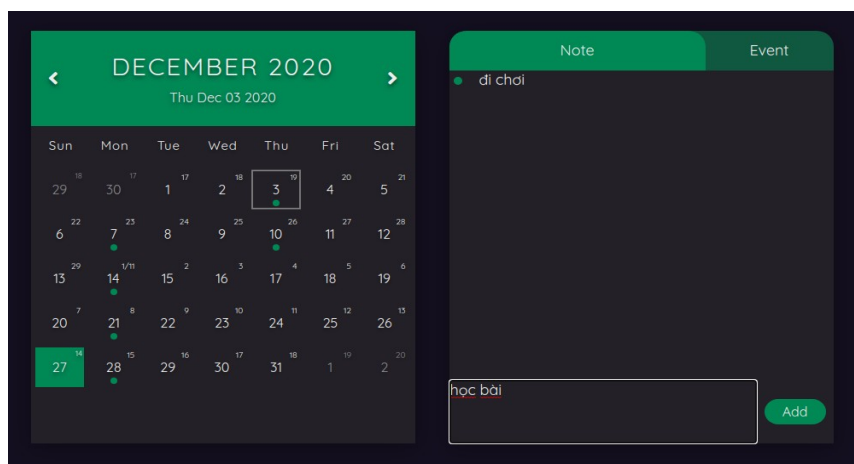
DECEMBER 2020
Thu Dec 03 2020

| Sun | Mon | Tue | Wed | Thu | Fri | Sat |
|---|---|---|---|---|---|---|
| 29 18 | 30 17 | 1 17 | 2 18 | 3 19 | 4 20 | 5 21 |
| 6 22 | 7 23 | 8 24 | 9 25 | 10 26 | 11 27 | 12 28 |
| 13 29 | 14 1/11 | 15 2 | 16 3 | 17 4 | 18 5 | 19 6 |
| 20 7 | 21 8 | 22 9 | 23 10 | 24 11 | 25 12 | 26 13 |
| 27 14 | 28 15 | 29 16 | 30 17 | 31 18 | 1 19 | 2 20 |

Note
Event
đi chơi

học bài
Add